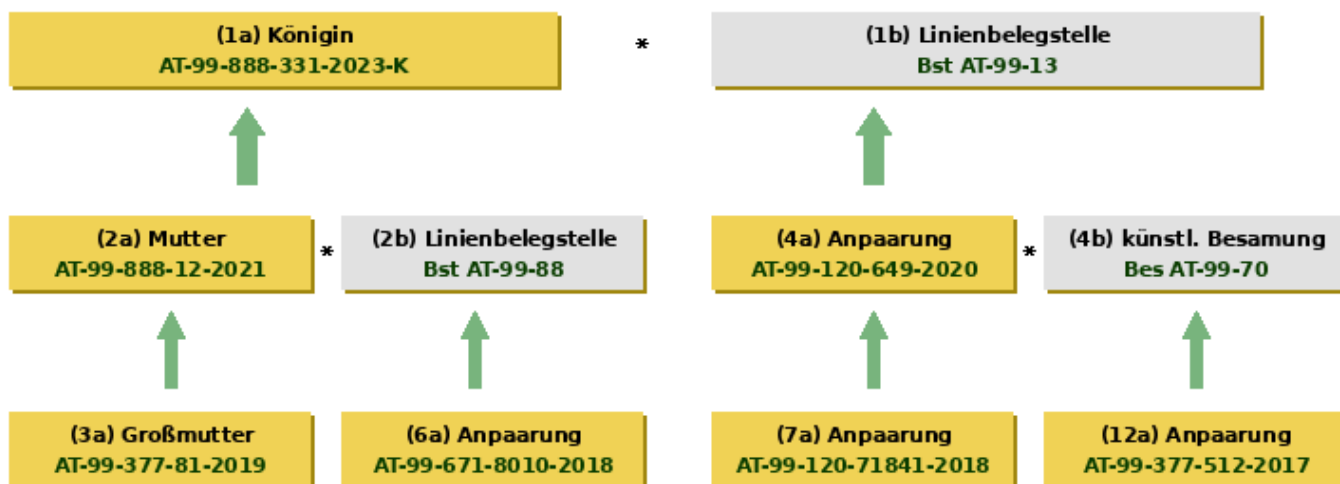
(1a) Königin
AT-99-888-331-2023-K

*

(1b) Linienbelegstelle
Bst AT-99-13

(2a) Mutter
AT-99-888-12-2021

*

(2b) Linienbelegstelle
Bst AT-99-88

(4a) Anpaarung
AT-99-120-649-2020

*

(4b) künstl. Besamung
Bes AT-99-70

(3a) Großmutter
AT-99-377-81-2019

(6a) Anpaarung
AT-99-671-8010-2018

(7a) Anpaarung
AT-99-120-71841-2018

(12a) Anpaarung
AT-99-377-512-2017